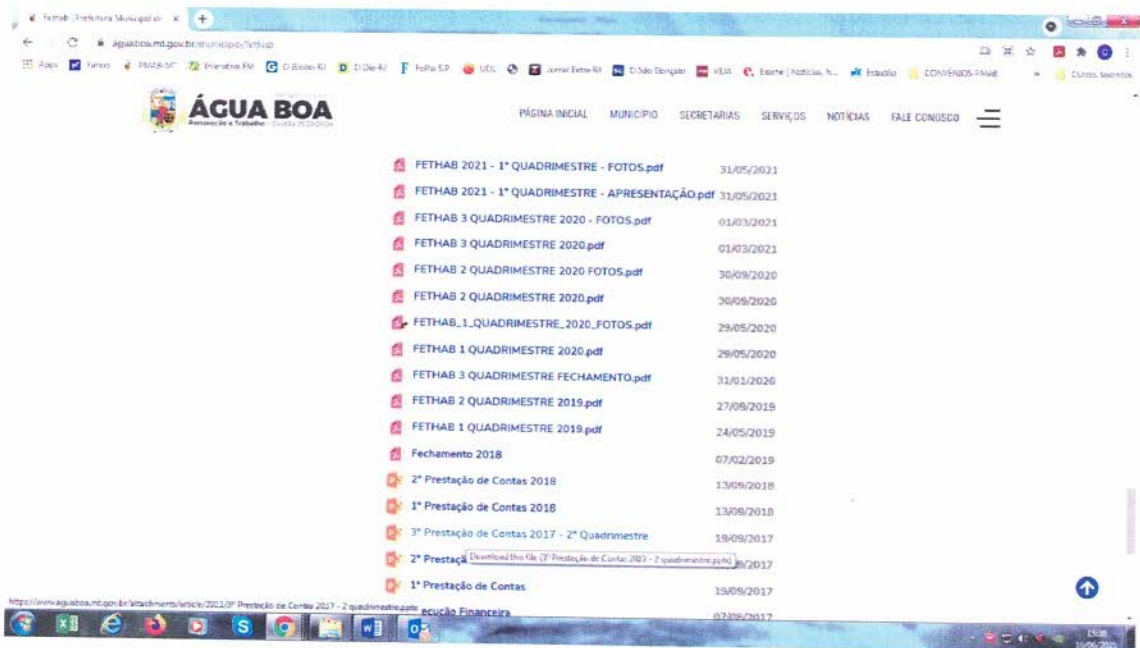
Fethab | Prefeitura Municipal de ×

aguaboa.mt.gov.br/municipio/fethab

Apps Yahoo PMAB-SIC Interativa FM G O Globo RJ D O Dia RJ F Folha S.P UOL Jornal Extra RJ O São Gonçalo VEJA Exame | Notícias Estadão CONVÊNIOS PMAB Outros favoritos

ÁGUA BOA
Renovação e Trabalho

PÁGINA INICIAL MUNICÍPIO SECRETARIAS SERVIÇOS NOTÍCIAS FALE CONOSCO

| | |
|---|---|
| FETHAB 2021 - 1° QUADRIMESTRE - FOTOS.pdf | 31/05/2021 |
| FETHAB 2021 - 1° QUADRIMESTRE - APRESENTAÇÃO.pdf | 31/05/2021 |
| FETHAB 3 QUADRIMESTRE 2020 - FOTOS.pdf | 01/03/2021 |
| FETHAB 3 QUADRIMESTRE 2020.pdf | 01/03/2021 |
| FETHAB 2 QUADRIMESTRE 2020 FOTOS.pdf | 30/09/2020 |
| FETHAB 2 QUADRIMESTRE 2020.pdf | 30/09/2020 |
| FETHAB_1_QUADRIMESTRE_2020_FOTOS.pdf | 29/05/2020 |
| FETHAB 1 QUADRIMESTRE 2020.pdf | 29/05/2020 |
| FETHAB 3 QUADRIMESTRE FECHAMENTO.pdf | 31/01/2020 |
| FETHAB 2 QUADRIMESTRE 2019.pdf | 27/09/2019 |
| FETHAB 1 QUADRIMESTRE 2019.pdf | 24/05/2019 |
| Fechamento 2018 | 07/02/2019 |
| 2° Prestação de Contas 2018 | 13/09/2018 |
| 1° Prestação de Contas 2018 | 13/09/2018 |
| 3° Prestação de Contas 2017 - 2° Quadrimestre | 19/09/2017 |
| 2° Prestaç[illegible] | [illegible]/2017 |
| 1° Prestação de Contas | 19/09/2017 |
| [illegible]ecução Financeira | 07/08/2017 |

Download this file (3° Prestação de Contas 2017 - 2 quadrimestre.pptx)

https://www.aguaboa.mt.gov.br/attachments/article/2011/3° Prestação de Contas 2017 - 2 quadrimestre.pptx